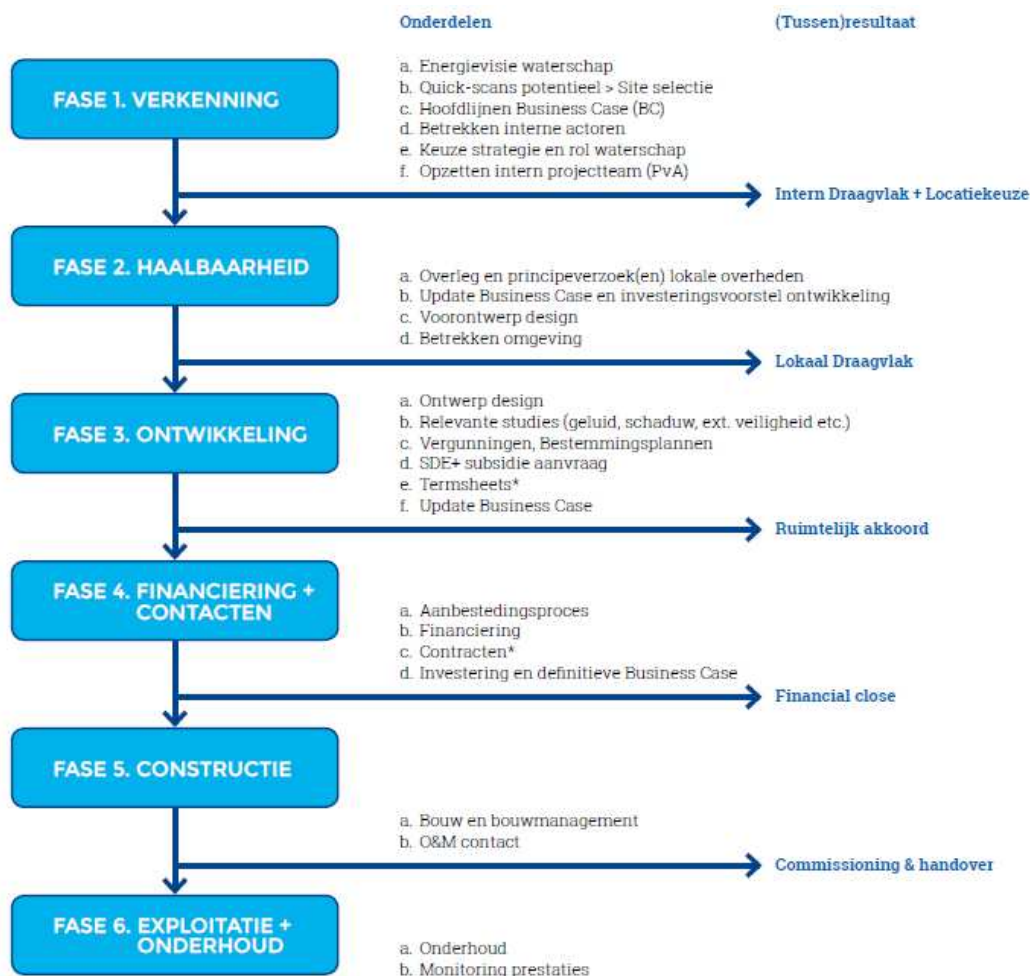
Onderdelen

(Tussen)resultaat

FASE 1. VERKENNING

a. Energievisie waterschap
b. Quick-scans potentieel > Site selectie
c. Hoofdlijnen Business Case (BC)
d. Betrekken interne actoren
e. Keuze strategie en rol waterschap
f. Opzetten intern projectteam (PvA)

Intern Draagvlak + Locatiekeuze

FASE 2. HAALBAARHEID

a. Overleg en principeverzoek(en) lokale overheden
b. Update Business Case en investeringsvoorstel ontwikkeling
c. Voorontwerp design
d. Betrekken omgeving

Lokaal Draagvlak

FASE 3. ONTWIKKELING

a. Ontwerp design
b. Relevante studies (geluid, schaduw, ext. veiligheid etc.)
c. Vergunningen, Bestemmingsplannen
d. SDE+ subsidie aanvraag
e. Termsheets*
f. Update Business Case

Ruimtelijk akkoord

FASE 4. FINANCIERING + CONTACTEN

a. Aanbestedingsproces
b. Financiering
c. Contracten*
d. Investering en definitieve Business Case

Financial close

FASE 5. CONSTRUCTIE

a. Bouw en bouwmanagement
b. O&M contact

Commissioning & handover

FASE 6. EXPLOITATIE + ONDERHOUD

a. Onderhoud
b. Monitoring prestaties